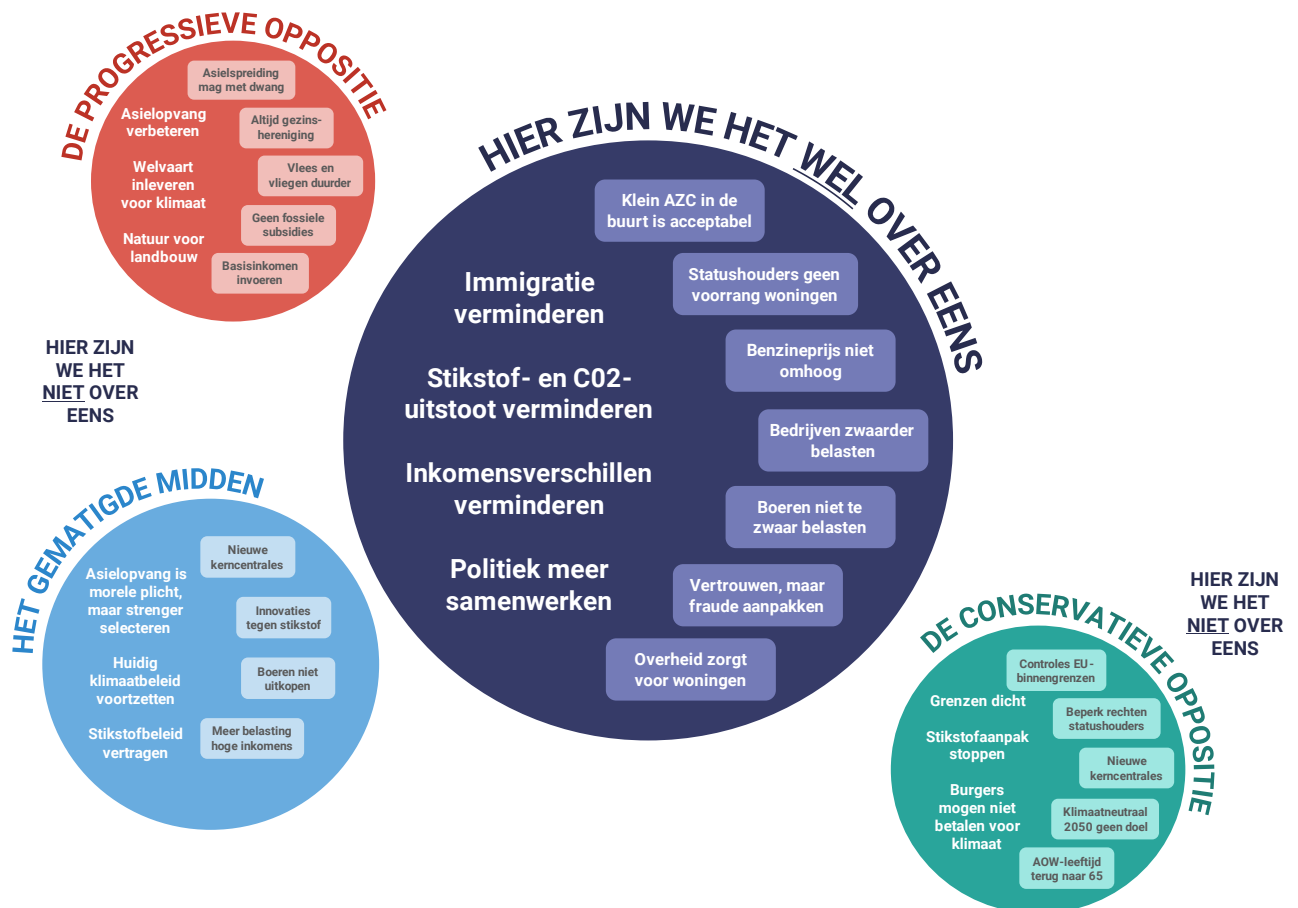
DE PROGRESSIEVE OPPOSITIE

Asielopvang verbeteren

Welvaart inleveren voor klimaat

Natuur voor landbouw

Asielspreiding mag met dwang

Altijd gezinshereniging

Vlees en vliegen duurder

Geen fossiele subsidies

Basisinkomen invoeren

HIER ZIJN WE HET NIET OVER EENS

HIER ZIJN WE HET WEL OVER EENS

Immigratie verminderen

Stikstof- en C02-uitstoot verminderen

Inkomensverschillen verminderen

Politiek meer samenwerken

Klein AZC in de buurt is acceptabel

Statushouders geen voorrang woningen

Benzineprijs niet omhoog

Bedrijven zwaarder belasten

Boeren niet te zwaar belasten

Vertrouwen, maar fraude aanpakken

Overheid zorgt voor woningen

HET GEMATIGDE MIDDEN

Asielopvang is morele plicht, maar strenger selecteren

Huidig klimaatbeleid voortzetten

Stikstofbeleid vertragen

Nieuwe kerncentrales

Innovaties tegen stikstof

Boeren niet uitkopen

Meer belasting hoge inkomens

HIER ZIJN WE HET NIET OVER EENS

DE CONSERVATIEVE OPPOSITIE

Grenzen dicht

Stikstofaanpak stoppen

Burgers mogen niet betalen voor klimaat

Controles EU-binnengrenzen

Beperk rechten statushouders

Nieuwe kerncentrales

Klimaatneutraal 2050 geen doel

AOW-leeftijd terug naar 65